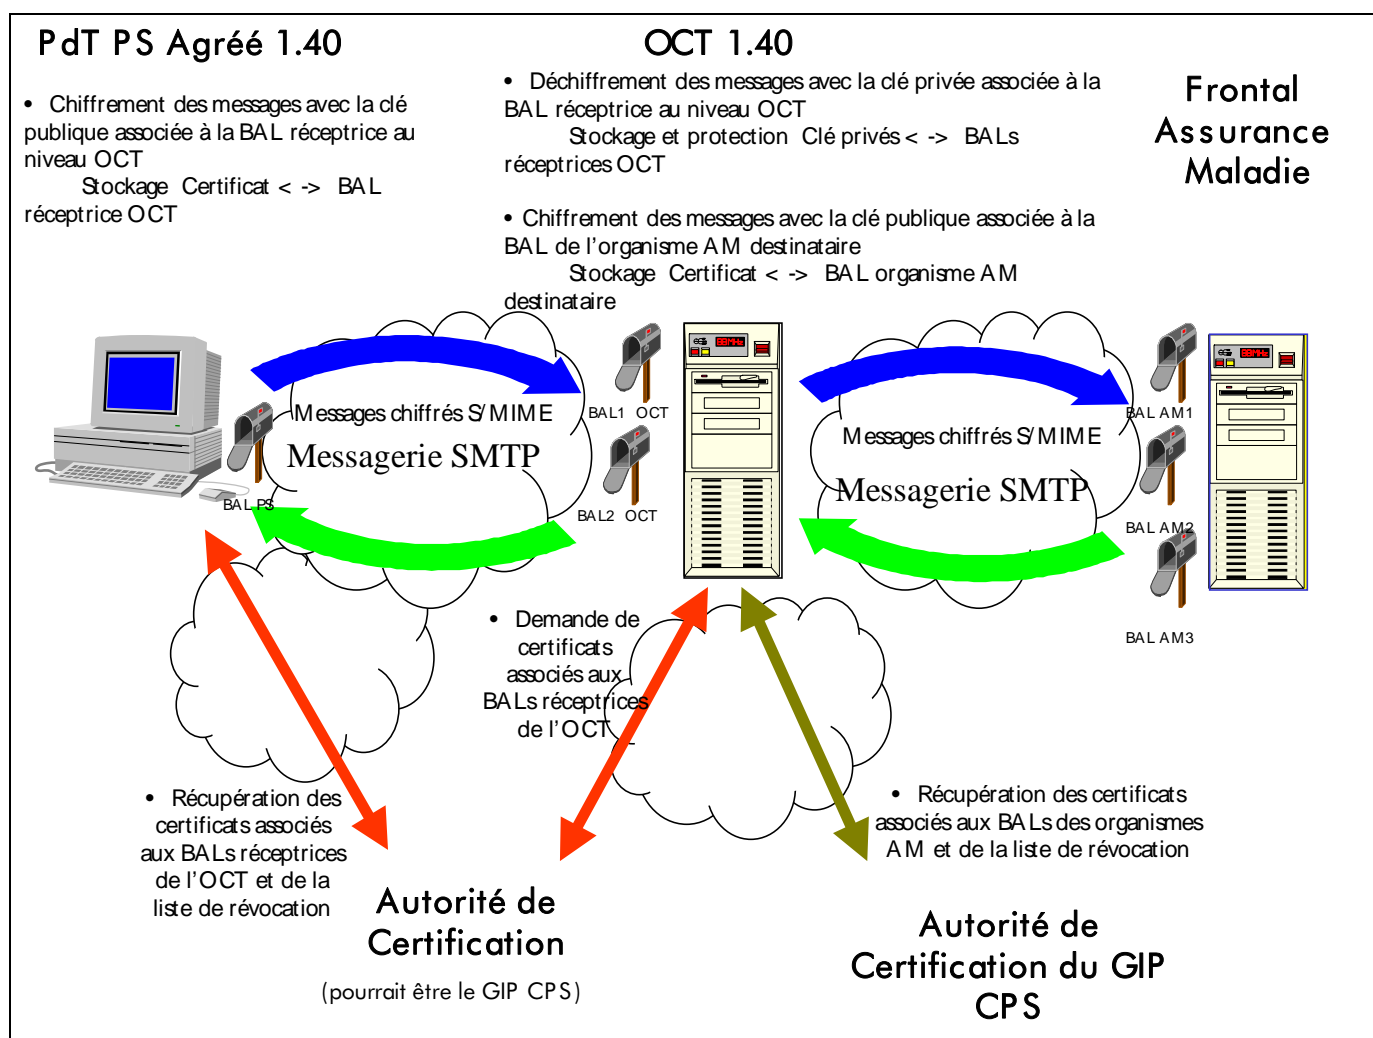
PdT PS Agréé 1.40

• Chiffrement des messages avec la clé publique associée à la BAL réceptrice au niveau OCT
Stockage Certificat <-> BAL réceptrice OCT

OCT 1.40

• Déchiffrement des messages avec la clé privée associée à la BAL réceptrice au niveau OCT
Stockage et protection Clé privés <-> BALs réceptrices OCT

• Chiffrement des messages avec la clé publique associée à la BAL de l'organisme AM destinataire
Stockage Certificat <-> BAL organisme AM destinataire

Frontal Assurance Maladie

Messages chiffrés S/MIME
Messagerie SMTP

BAL PS

BAL1 OCT

BAL2 OCT

Messages chiffrés S/MIME
Messagerie SMTP

BAL AM1

BAL AM2

BAL AM3

• Demande de certificats associés aux BALs réceptrices de l'OCT

• Récupération des certificats associés aux BALs réceptrices de l'OCT et de la liste de révocation

Autorité de Certification
(pourrait être le GIP CPS)

• Récupération des certificats associés aux BALs des organismes AM et de la liste de révocation

Autorité de Certification du GIP CPS